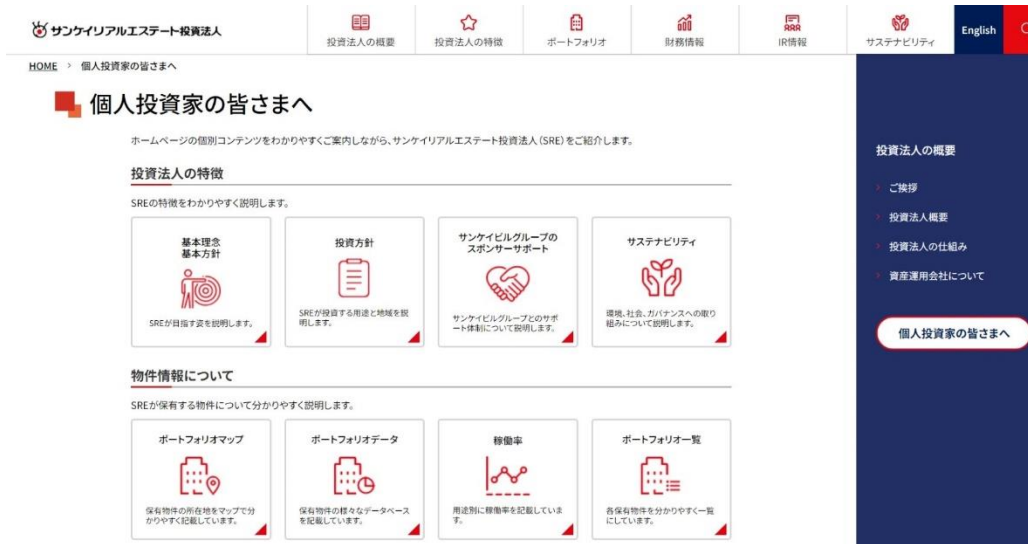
サンケイリアルエステート投資法人

投資法人の概要
投資法人の特徴
ポートフォリオ
財務情報
IR情報
サステナビリティ
English

HOME > 個人投資家の皆さまへ

個人投資家の皆さまへ

ホームページの個別コンテンツをわかりやすくご案内しながら、サンケイリアルエステート投資法人（SRE）をご紹介します。

投資法人の特徴

SREの特徴をわかりやすく説明します。

基本理念
基本方針
SREが目指す姿を説明します。

投資方針
SREが投資する用途と地域を説明します。

サンケイビルグループのスポンサーサポート
サンケイビルグループとのサポート体制について説明します。

サステナビリティ
環境、社会、ガバナンスへの取り組みについて説明します。

物件情報について

SREが保有する物件について分かりやすく説明します。

ポートフォリオマップ
保有物件の所在地をマップで分かりやすく記載しています。

ポートフォリオデータ
保有物件の様々なデータベースを記載しています。

稼働率
用途別に稼働率を記載しています。

ポートフォリオ一覧
各保有物件を分かりやすく一覧にしています。

投資法人の概要
ご挨拶
投資法人概要
投資法人の仕組み
資産運用会社について

個人投資家の皆さまへ